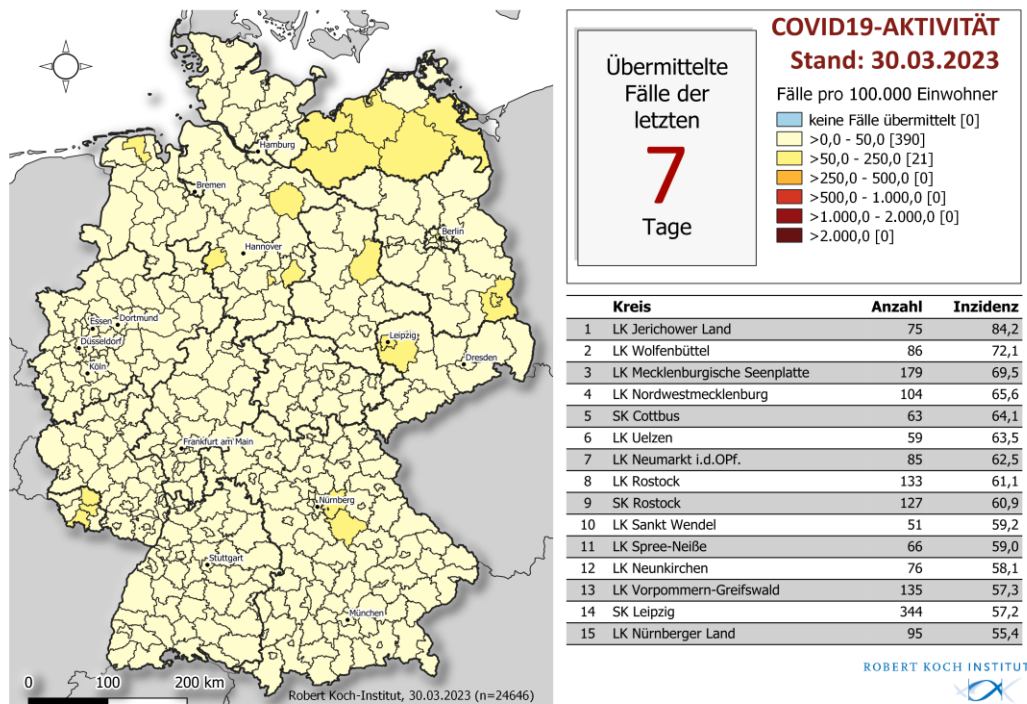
Hamburg
Bremen
Hannover
Berlin
Essen
Dortmund
Düsseldorf
Köln
Leipzig
Dresden
Frankfurt am Main
Nürnberg
Stuttgart
München

0 100 200 km

Robert Koch-Institut, 30.03.2023 (n=24646)

Übermittelte Fälle der letzten
7
Tage

COVID19-AKTIVITÄT
Stand: 30.03.2023

Fälle pro 100.000 Einwohner
keine Fälle übermittelt [0]
>0,0 - 50,0 [390]
>50,0 - 250,0 [21]
>250,0 - 500,0 [0]
>500,0 - 1.000,0 [0]
>1.000,0 - 2.000,0 [0]
>2.000,0 [0]

| | Kreis | Anzahl | Inzidenz |
|---|---|---|---|
| 1 | LK Jerichower Land | 75 | 84,2 |
| 2 | LK Wolfenbüttel | 86 | 72,1 |
| 3 | LK Mecklenburgische Seenplatte | 179 | 69,5 |
| 4 | LK Nordwestmecklenburg | 104 | 65,6 |
| 5 | SK Cottbus | 63 | 64,1 |
| 6 | LK Uelzen | 59 | 63,5 |
| 7 | LK Neumarkt i.d.OPf. | 85 | 62,5 |
| 8 | LK Rostock | 133 | 61,1 |
| 9 | SK Rostock | 127 | 60,9 |
| 10 | LK Sankt Wendel | 51 | 59,2 |
| 11 | LK Spree-Neiße | 66 | 59,0 |
| 12 | LK Neunkirchen | 76 | 58,1 |
| 13 | LK Vorpommern-Greifswald | 135 | 57,3 |
| 14 | SK Leipzig | 344 | 57,2 |
| 15 | LK Nürnberger Land | 95 | 55,4 |

ROBERT KOCH INSTITUT